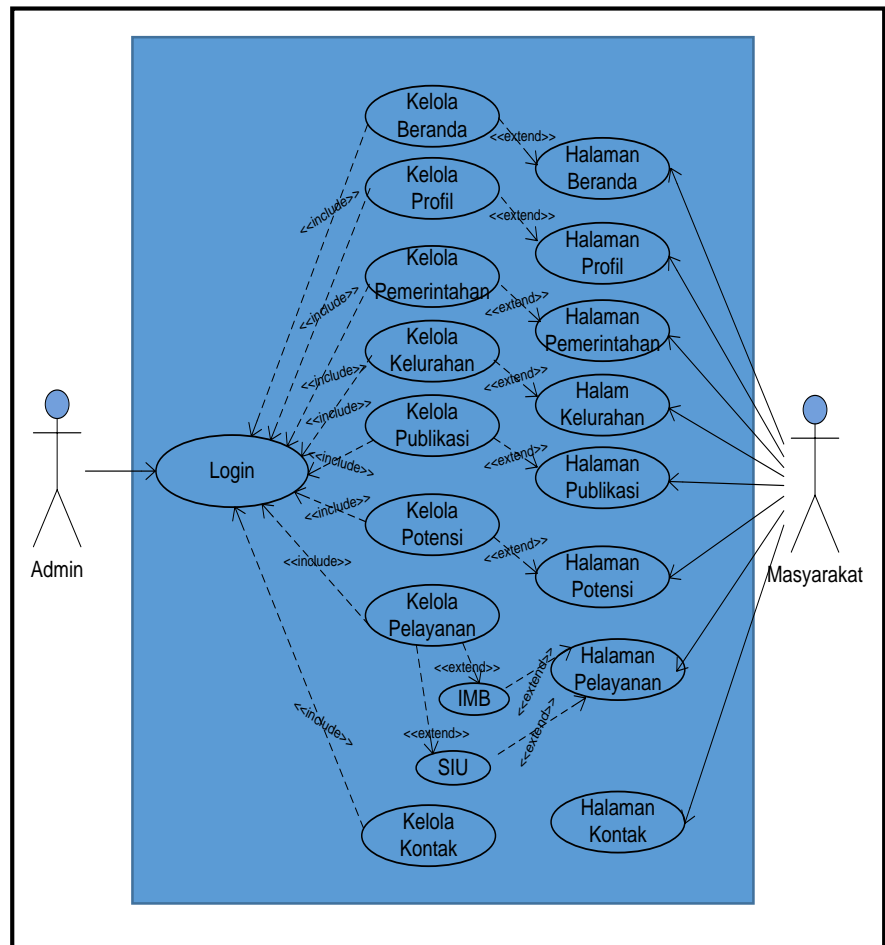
Kelola Beranda

<<extend>>

Halaman Beranda

Kelola Profil

<<include>>

<<extend>>

Halaman Profil

Kelola Pemerintahan

<<include>>

<<extend>>

Halaman Pemerintahan

Kelola Kelurahan

<<include>>

<<extend>>

Halam Kelurahan

<<include>>

Kelola Publikasi

<<include>>

<<extend>>

Halaman Publikasi

Login

<<include>>

Kelola Potensi

<<extend>>

Halaman Potensi

Admin

<<include>>

Masyarakat

Kelola Pelayanan

<<extend>>

Halaman Pelayanan

IMB

<<extend>>

<<include>>

<<extend>>

SIU

<<extend>>

Kelola Kontak

Halaman Kontak